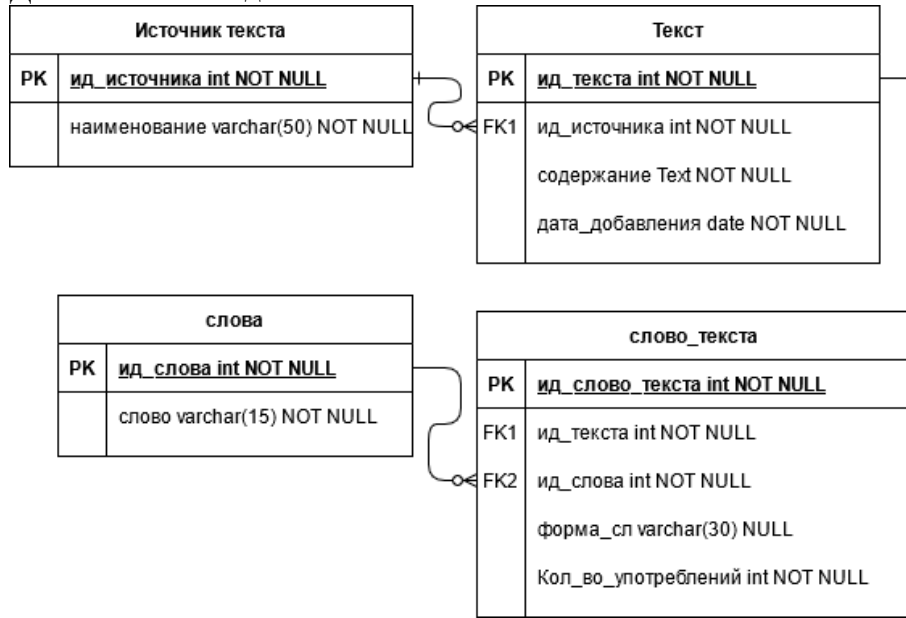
Источник текста

| PK | ид_источника int NOT NULL |
|---|---|
| | наименование varchar(50) NOT NULL |

Текст

| PK | ид_текста int NOT NULL |
|---|---|
| FK1 | ид_источника int NOT NULL |
| | содержание Text NOT NULL |
| | дата_добавления date NOT NULL |

слова

| PK | ид_слова int NOT NULL |
|---|---|
| | слово varchar(15) NOT NULL |

слово_текста

| PK | ид_слово_текста int NOT NULL |
|---|---|
| FK1 | ид_текста int NOT NULL |
| FK2 | ид_слова int NOT NULL |
| | форма_сл varchar(30) NULL |
| | Кол_во_употреблений int NOT NULL |